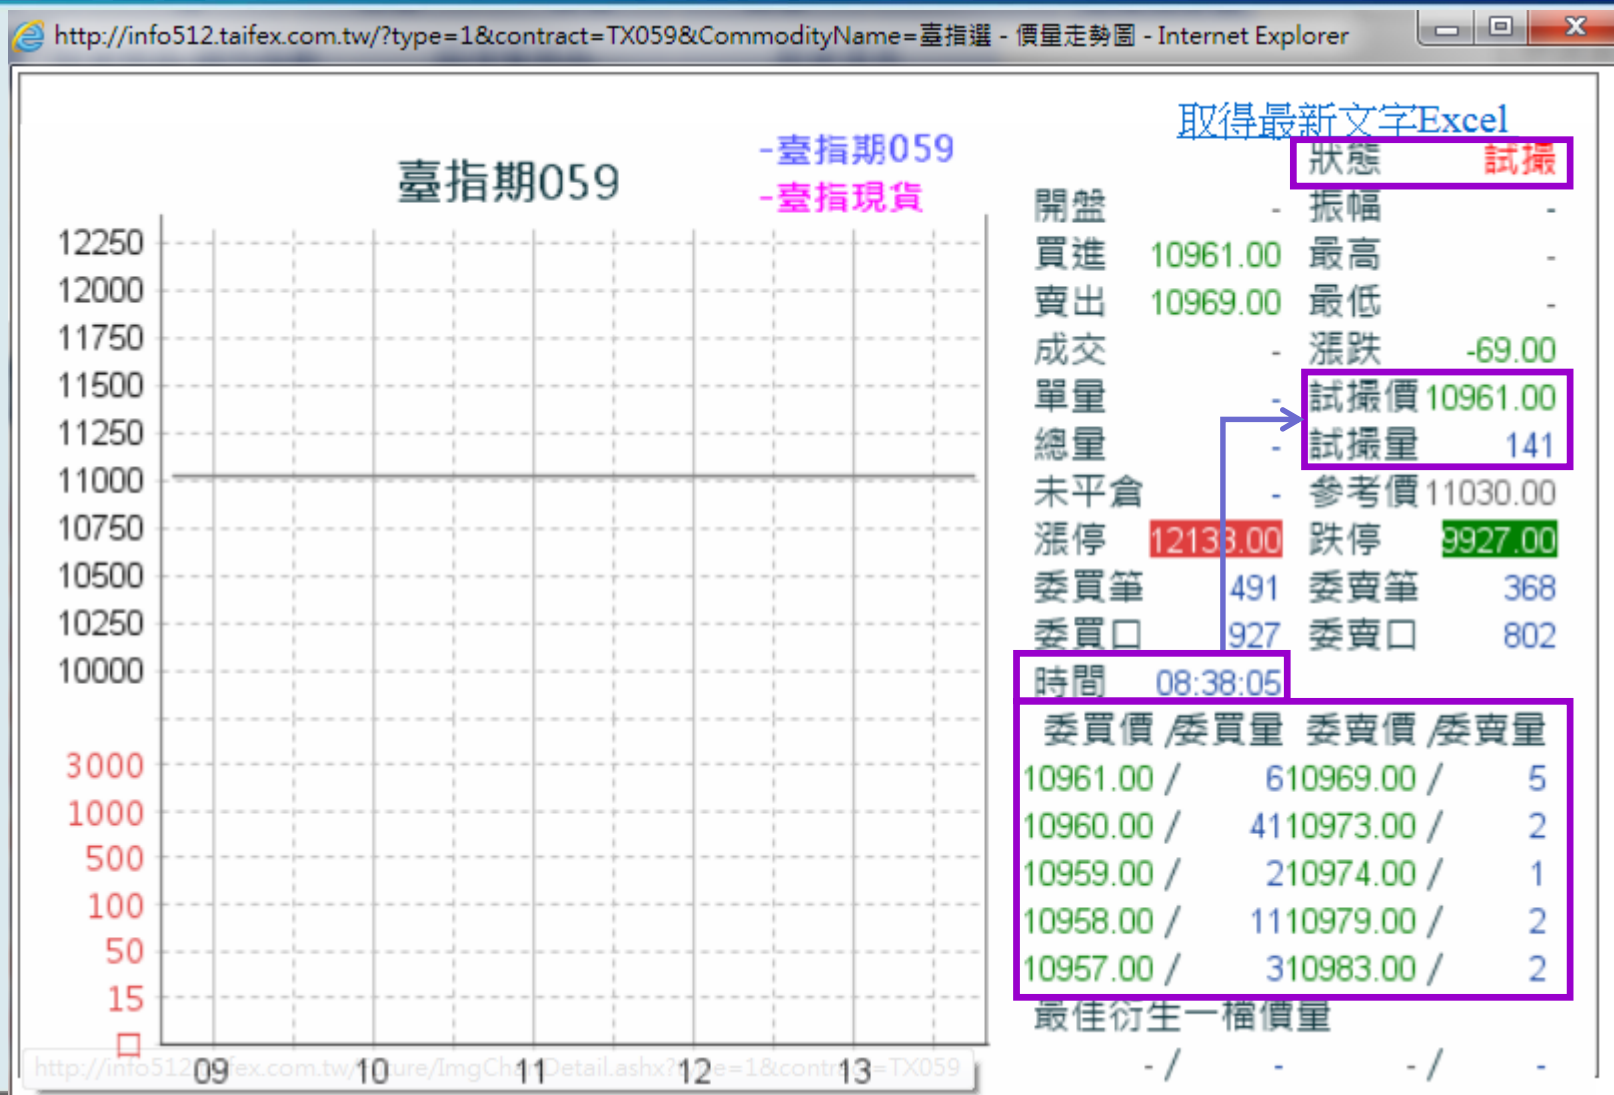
http://info512.taifex.com.tw/?type=1&contract=TX059&CommodityName=臺指選 - 價量走勢圖 - Internet Explorer

臺指期059

-臺指期059
-臺指現貨

12250
12000
11750
11500
11250
11000
10750
10500
10250
10000

3000
1000
500
100
50
15
口

09 10 11 12 13

http://info512.taifex.com.tw/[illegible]ure/ImgCh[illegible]Detail.ashx?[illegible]e=1&contr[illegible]=TX059

取得最新文字Excel

| | | | |
|---|---|---|---|
| | | 狀態 | 試撮 |
| 開盤 | - | 振幅 | - |
| 買進 | 10961.00 | 最高 | - |
| 賣出 | 10969.00 | 最低 | - |
| 成交 | - | 漲跌 | -69.00 |
| 單量 | - | 試撮價 | 10961.00 |
| 總量 | - | 試撮量 | 141 |
| 未平倉 | - | 參考價 | 11030.00 |
| 漲停 | 12133.00 | 跌停 | 9927.00 |
| 委買筆 | 491 | 委賣筆 | 368 |
| 委買口 | 927 | 委賣口 | 802 |
| 時間 | 08:38:05 | | |

| 委買價 /委買量 | 委賣價 /委賣量 |
|---|---|
| 10961.00 / 6 | 10969.00 / 5 |
| 10960.00 / 41 | 10973.00 / 2 |
| 10959.00 / 2 | 10974.00 / 1 |
| 10958.00 / 11 | 10979.00 / 2 |
| 10957.00 / 3 | 10983.00 / 2 |

最佳衍生一檔價量
- / - - / -